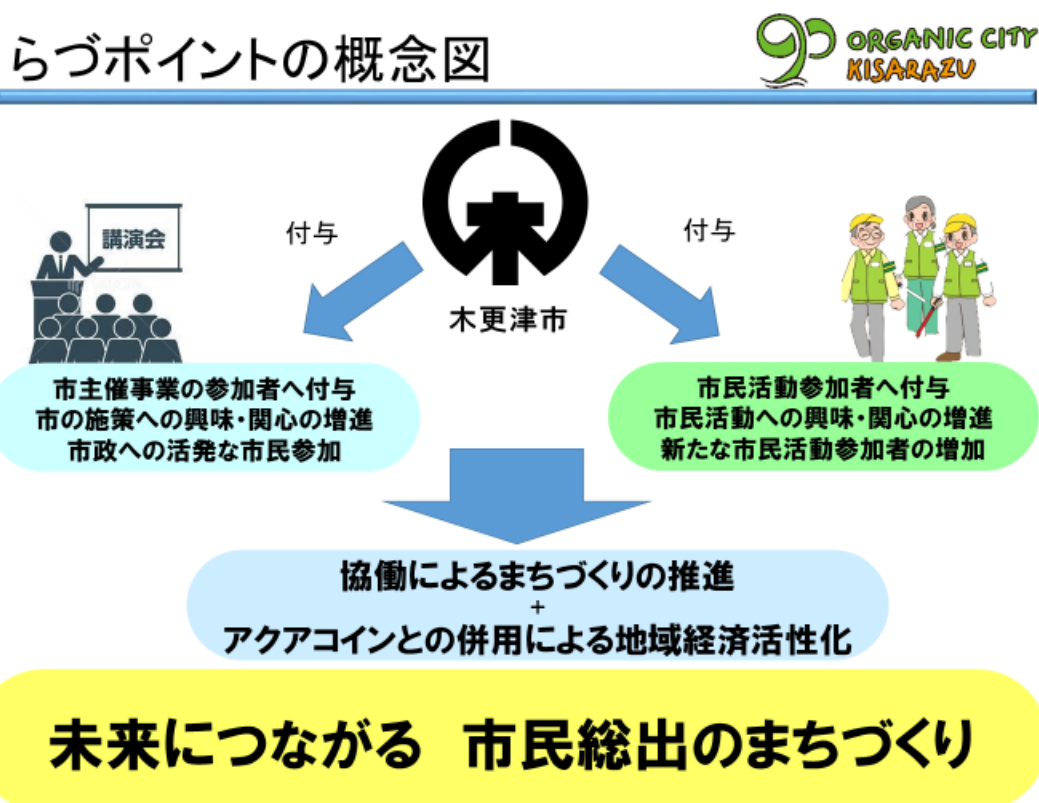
らづポイントの概念図

ORGANIC CITY
KISARAZU

付与

付与

講演会

木更津市

市主催事業の参加者へ付与
市の施策への興味・関心の増進
市政への活発な市民参加

市民活動参加者へ付与
市民活動への興味・関心の増進
新たな市民活動参加者の増加

協働によるまちづくりの推進
+
アクアコインとの併用による地域経済活性化

未来につながる　市民総出のまちづくり